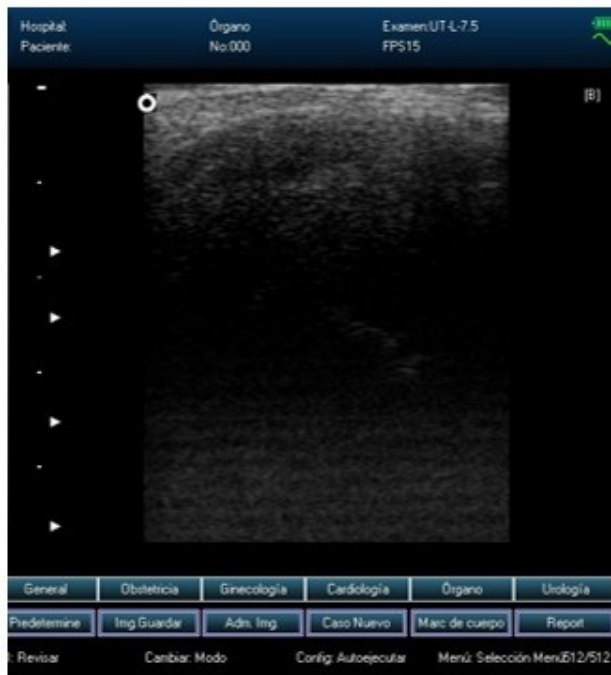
Hospital:
Paciente:
Órgano
No:000
Examen:UT-L-7.5
FPS15

[B]

General | Obstetricia | Ginecología | Cardiología | Órgano | Urología
Predetermine | Img Guardar | Adm. Img | Caso Nuevo | Marc de cuerpo | Report

: Revisar    Cambiar: Modo    Config: Autoejecutar    Menú: Selección Menú512/512